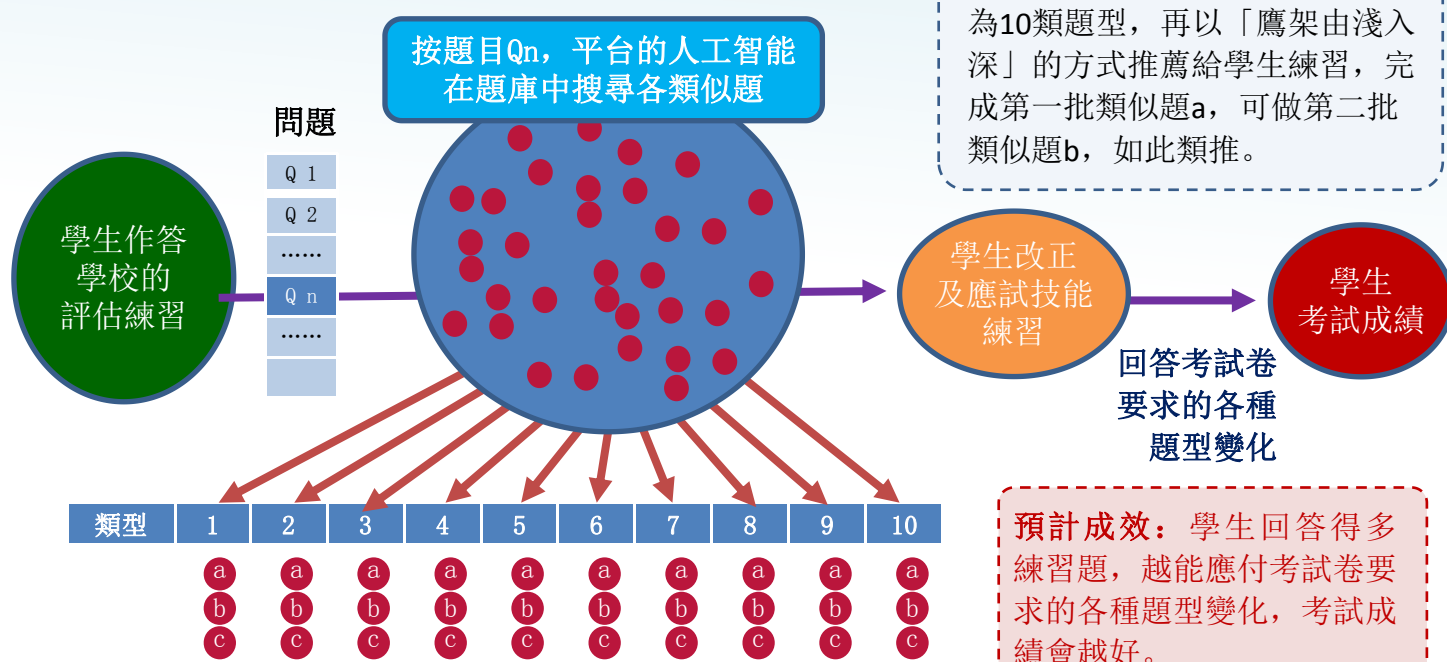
為10類題型，再以「鷹架由淺入深」的方式推薦給學生練習，完成第一批類似題a，可做第二批類似題b，如此類推。

按題目Qn，平台的人工智能在題庫中搜尋各類似題

問題

Q 1
Q 2
……
Q n
……

學生作答學校的評估練習

學生改正及應試技能練習

學生考試成績

回答考試卷要求的各種題型變化

| 類型 | 1 | 2 | 3 | 4 | 5 | 6 | 7 | 8 | 9 | 10 |
|---|---|---|---|---|---|---|---|---|---|---|
| | a | a | a | a | a | a | a | a | a | a |
| | b | b | b | b | b | b | b | b | b | b |
| | c | c | c | c | c | c | c | c | c | c |

預計成效：學生回答得多練習題，越能應付考試卷要求的各種題型變化，考試成績會越好。